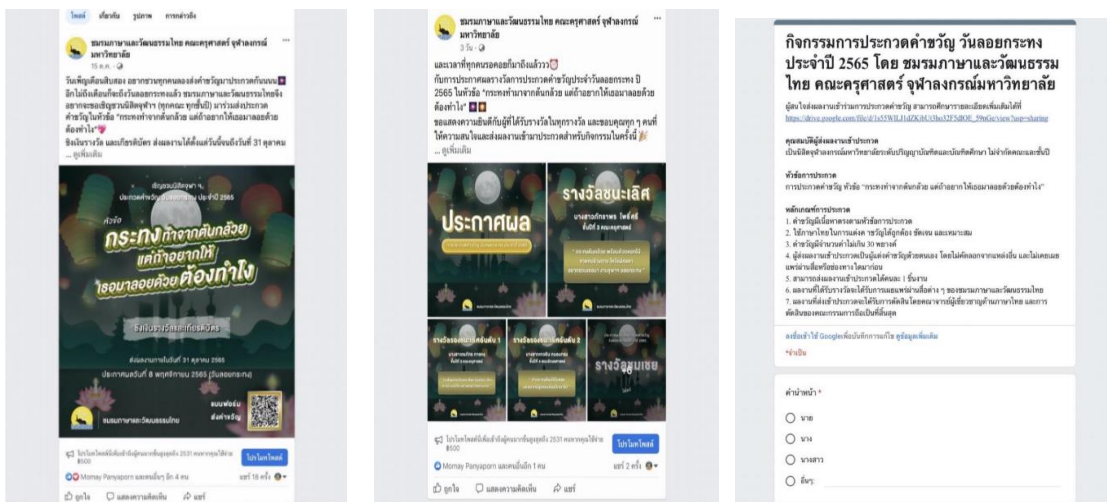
โพสต์ เกี่ยวกับ รูปภาพ การกล่าวถึง

ชมรมภาษาและวัฒนธรรมไทย คณะครุศาสตร์ จุฬาลงกรณ์มหาวิทยาลัย
15 ต.ค.

วันเพ็ญเดือนสิบสอง อยากชวนทุกคนลองส่งคำขวัญประกวดกันนนน อีกไม่ถึงเดือนก็จะถึงวันลอยกระทงแล้ว ชมรมภาษาและวัฒนธรรมไทยจึงอยากจะขอเชิญชวนนิสิตจุฬาฯ (ทุกคณะ ทุกชั้นปี) มาร่วมส่งประกวดคำขวัญในหัวข้อ "กระทงทำจากต้นกล้วย แต่ก็อยากให้เธอมาลอยด้วยต้องทำไง"
ชิงเงินรางวัล และเกียรติบัตร ส่งผลงานได้ตั้งแต่วันนี้จนถึงวันที่ 31 ตุลาคม
... ดูเพิ่มเติม

ขอเชิญชวนนิสิตจุฬาฯ
ประกวดคำขวัญ วันลอยกระทง ประจำปี 2565
หัวข้อ
กระทงทำจากต้นกล้วย แต่ก็อยากให้เธอมาลอยด้วยต้องทำไง
ชิงเงินรางวัลและเกียรติบัตร
ส่งผลงานภายในวันที่ 31 ตุลาคม 2565
ประกาศผลวันที่ 8 พฤศจิกายน 2565 (วันลอยกระทง)
ชมรมภาษาและวัฒนธรรมไทย
สแกนเพื่อส่งคำขวัญ

โปรโมทโพสต์นี้เพื่อเข้าถึงผู้คนมากขึ้นสูงสุดถึง 2531 คนจากคุณใช้จ่าย ฿500
โปรโมทโพสต์
Momay Panyaporn และคนอื่นๆ อีก 4 คน
แชร์ 16 ครั้ง
ถูกใจ แสดงความคิดเห็น แชร์

ชมรมภาษาและวัฒนธรรมไทย คณะครุศาสตร์ จุฬาลงกรณ์มหาวิทยาลัย
3 วัน

และเวลาที่ทุกคนรอคอยก็มาถึงแล้ววว
กับการประกาศผลรางวัลการประกวดคำขวัญประจำวันลอยกระทง ปี 2565 ในหัวข้อ "กระทงทำจากต้นกล้วย แต่ก็อยากให้เธอมาลอยด้วยต้องทำไง"
ขอแสดงความยินดีกับผู้ที่ได้รับรางวัลในทุกรางวัล และขอบคุณทุก ๆ คนที่ให้ความสนใจและส่งผลงานเข้ามาประกวดสำหรับกิจกรรมในครั้งนี้
... ดูเพิ่มเติม

ประกาศผล
รางวัลชนะเลิศ
นางสาวภัทราพร โพธิ์ศรี
ชั้นปีที่ 3 คณะครุศาสตร์
รางวัลรองชนะเลิศอันดับ 1
รางวัลรองชนะเลิศอันดับ 2
รางวัลชมเชย

โปรโมทโพสต์นี้เพื่อเข้าถึงผู้คนมากขึ้นสูงสุดถึง 2531 คนจากคุณใช้จ่าย ฿500
โปรโมทโพสต์
Momay Panyaporn และคนอื่นๆ อีก 1 คน
แชร์ 2 ครั้ง
ถูกใจ แสดงความคิดเห็น แชร์

กิจกรรมการประกวดคำขวัญ วันลอยกระทง ประจำปี 2565 โดย ชมรมภาษาและวัฒนธรรมไทย คณะครุศาสตร์ จุฬาลงกรณ์มหาวิทยาลัย

ผู้สนใจส่งผลงานเข้าร่วมการประกวดคำขวัญ สามารถศึกษารายละเอียดเพิ่มเติมได้ที่
https://drive.google.com/file/d/1x55WIL1dZKibUOho32FNdOE_59nGe/view?usp=sharing

คุณสมบัติผู้ส่งผลงานเข้าประกวด
เป็นนิสิตจุฬาลงกรณ์มหาวิทยาลัยระดับปริญญาบัณฑิตและบัณฑิตศึกษา ไม่จำกัดคณะและชั้นปี

หัวข้อการประกวด
การประกวดคำขวัญ หัวข้อ "กระทงทำจากต้นกล้วย แต่ก็อยากให้เธอมาลอยด้วยต้องทำไง"

หลักเกณฑ์การประกวด
1. คำขวัญมีเนื้อหาตรงตามหัวข้อการประกวด
2. ใช้ภาษาไทยในการแต่ง ใช้คำถูกต้อง ชัดเจน และเหมาะสม
3. คำขวัญมีจำนวนคำไม่เกิน 30 พยางค์
4. ผู้ส่งผลงานเข้าประกวดเป็นผู้แต่งคำขวัญด้วยตนเอง โดยไม่คัดลอกจากแหล่งอื่น และไม่เคยเผยแพร่ผ่านสื่อหรือช่องทางใดมาก่อน
5. สามารถส่งผลงานเข้าประกวดได้คนละ 1 ชิ้นงาน
6. ผลงานที่ได้รับรางวัลจะได้รับการเผยแพร่ผ่านสื่อต่าง ๆ ของชมรมภาษาและวัฒนธรรมไทย
7. ผลงานที่ส่งเข้าประกวดจะได้รับการคัดเลือกโดยคณาจารย์ผู้เชี่ยวชาญด้านภาษาไทย และการตัดสินของคณะกรรมการถือเป็นที่สิ้นสุด

ลงชื่อเข้าใช้ Google เพื่อบันทึกการแก้ไข ดูข้อมูลเพิ่มเติม
*จำเป็น

คำนำหน้า *
นาย
นาง
นางสาว
อื่นๆ: